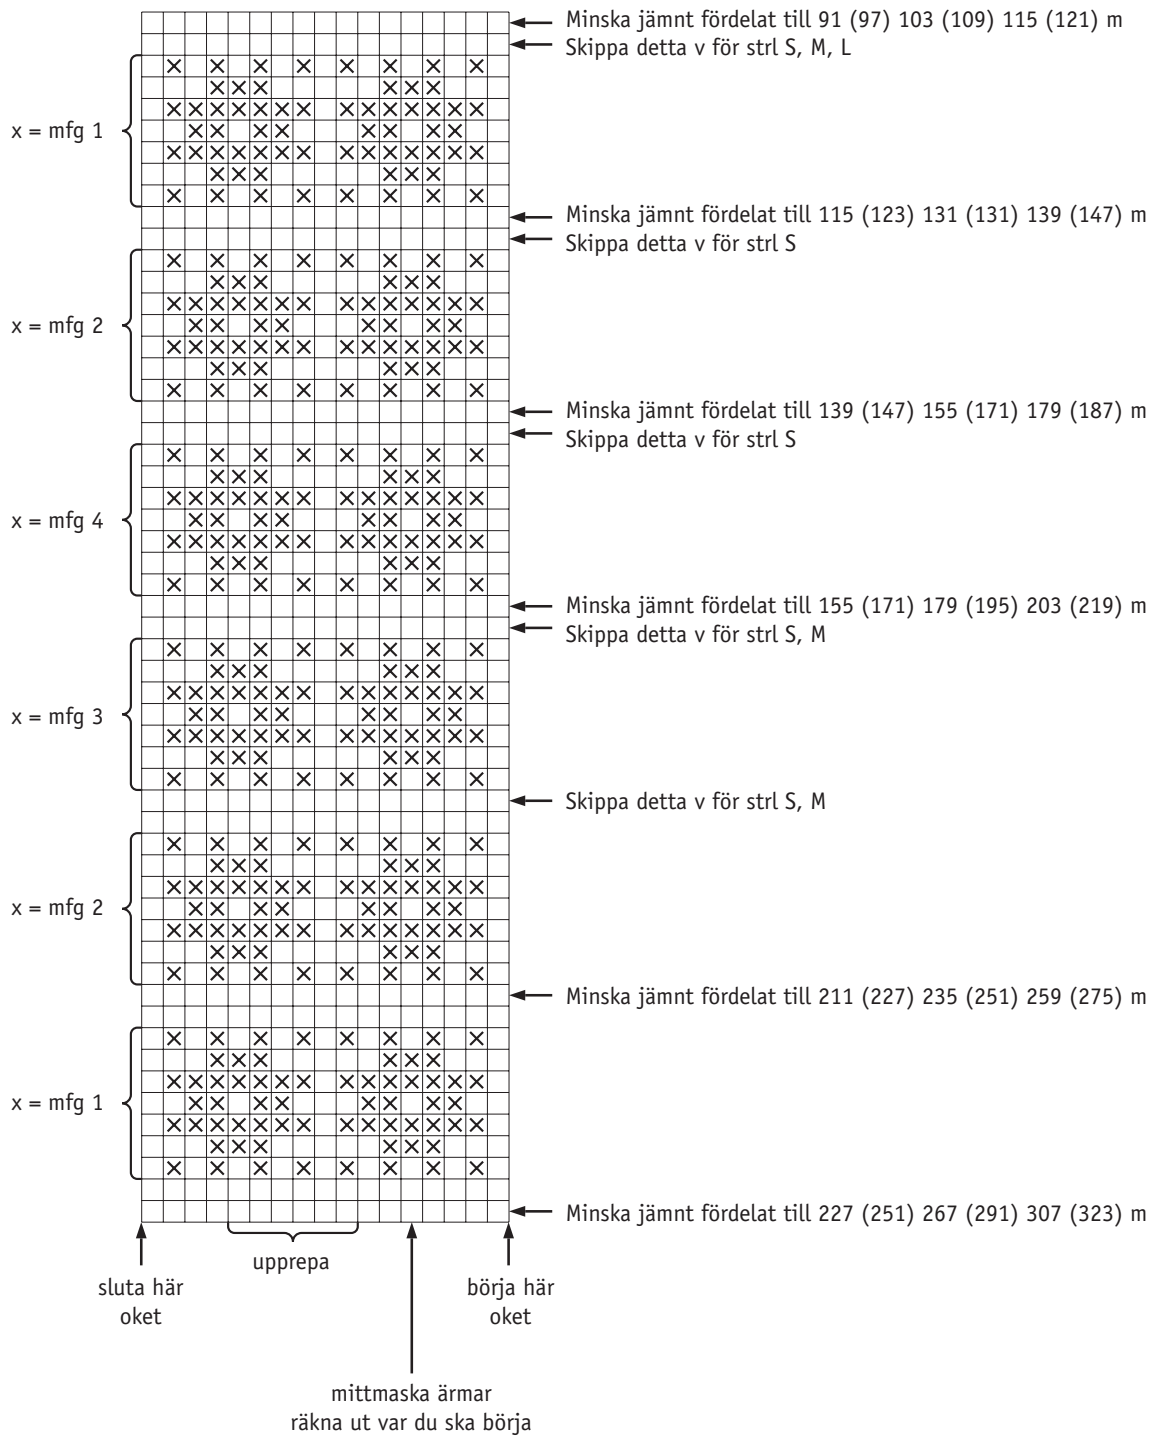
Minska jämnt fördelat till 91 (97) 103 (109) 115 (121) m
Skippa detta v för strl S, M, L

x = mfg 1

Minska jämnt fördelat till 115 (123) 131 (131) 139 (147) m
Skippa detta v för strl S

x = mfg 2

Minska jämnt fördelat till 139 (147) 155 (171) 179 (187) m
Skippa detta v för strl S

x = mfg 4

Minska jämnt fördelat till 155 (171) 179 (195) 203 (219) m
Skippa detta v för strl S, M

x = mfg 3

Skippa detta v för strl S, M

x = mfg 2

Minska jämnt fördelat till 211 (227) 235 (251) 259 (275) m

x = mfg 1

Minska jämnt fördelat till 227 (251) 267 (291) 307 (323) m

upprepa

sluta här oket

börja här oket

mittmaska ärmar räkna ut var du ska börja